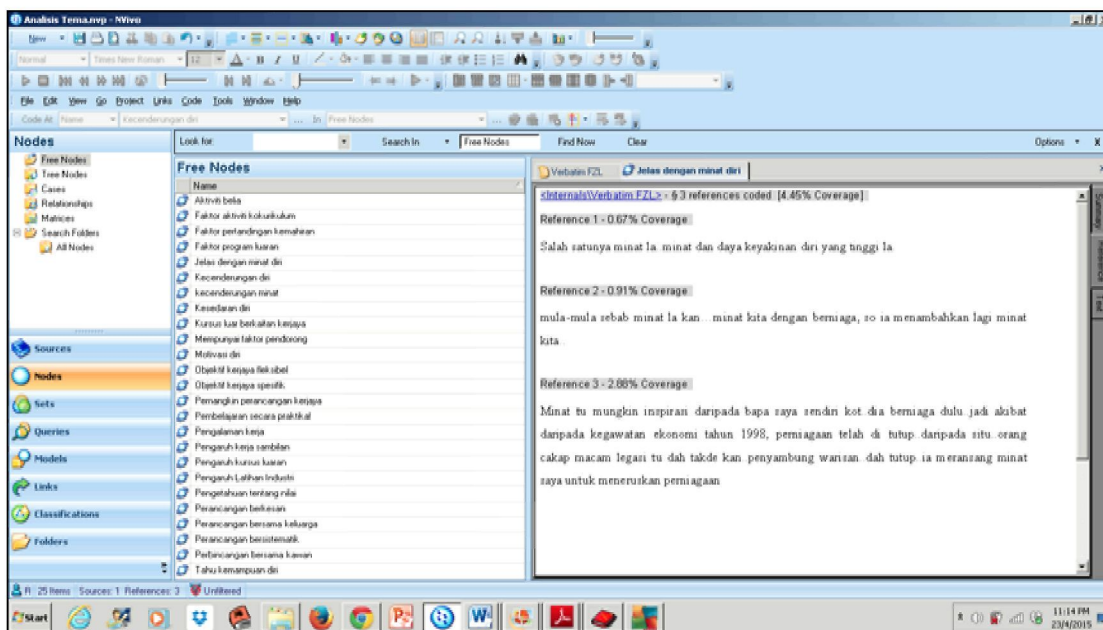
Analisis Tema.nvp - NVivo

New

Normal | Times New Roman | 12

File Edit View Go Project Links Code Tools Window Help

Code At: Name | Kecenderungan diri | In Free Nodes

Nodes

Free Nodes
Tree Nodes
Cases
Relationships
Matrices
Search Folders
All Nodes

Sources
Nodes
Sets
Queries
Models
Links
Classifications
Folders

Look for: | Search In | Free Nodes | Find Now | Clear | Options

Free Nodes

Name
Aktiviti belia
Faktor aktiviti kokurikulum
Faktor pertandingan kemahiran
Faktor program luaran
Jelas dengan minat diri
Kecenderungan diri
kecenderungan minat
Kesedaran diri
Kursus luar berkaitan kerjaya
Mempunyai faktor pendorong
Motivasi diri
Objektif kerjaya fleksibel
Objektif kerjaya spesifik
Pemangkin perancangan kerjaya
Pembelajaran secara praktikal
Pengalaman kerja
Pengaruh kerja sambilan
Pengaruh kursus luaran
Pengaruh Latihan Industri
Pengetahuan tentang nilai
Perancangan berkesan
Perancangan bersama keluarga
Perancangan bersistematik
Perbincangan bersama kawan
Tahu kemampuan diri

Verbatim FZL | Jelas dengan minat diri

<Internals\Verbatim FZL> - § 3 references coded [4.45% Coverage]

Reference 1 - 0.67% Coverage

Salah satunya minat la. minat dan daya keyakinan diri yang tinggi la.

Reference 2 - 0.91% Coverage

mula-mula sebab minat la kan... minat kita dengan berniaga, so ia menambahkan lagi minat kita.

Reference 3 - 2.88% Coverage

Minat tu mungkin inspirasi daripada bapa saya sendiri kot..dia berniaga dulu..jadi akibat daripada kegawatan ekonomi tahun 1998, perniagaan telah di tutup daripada situ..orang cakap macam legasi tu dah takde kan..penyambung warisan..dah tutup..ia merangsang minat saya untuk meneruskan perniagaan

R: 25 Items  Sources: 1  References: 3  Unfiltered

Start

11:14 PM
23/4/2015